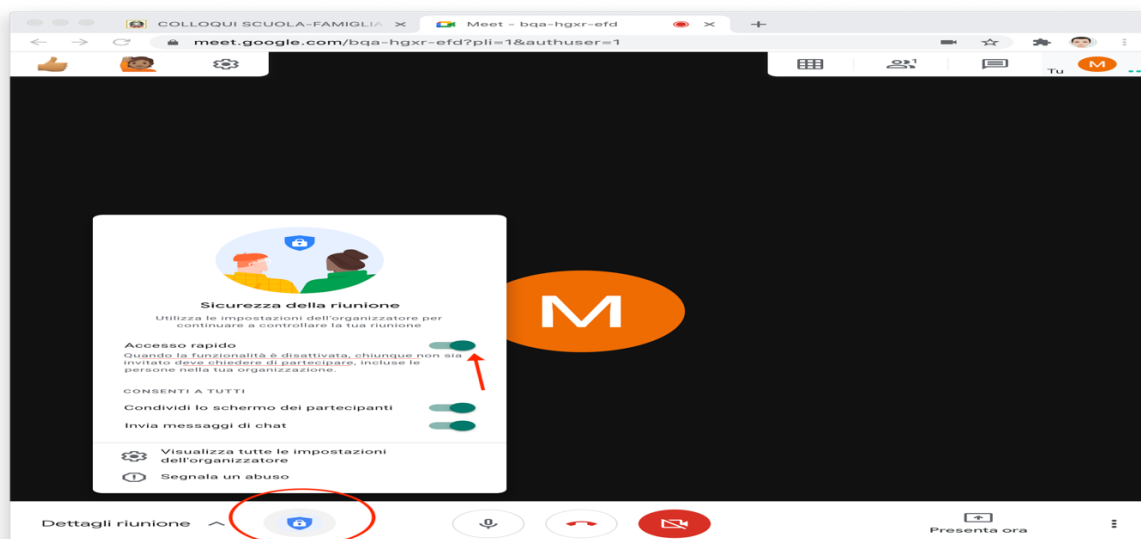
COLLOQUI SCUOLA-FAMIGLIA ×
Meet – bqa-hgxr-efd ×
+

meet.google.com/bqa-hgxr-efd?pli=1&authuser=1

Tu
M

Sicurezza della riunione
Utilizza le impostazioni dell'organizzatore per continuare a controllare la tua riunione

Accesso rapido
Quando la funzionalità è disattivata, chiunque non sia invitato deve chiedere di partecipare, incluse le persone nella tua organizzazione.

CONSENTI A TUTTI
Condividi lo schermo dei partecipanti
Invia messaggi di chat

Visualizza tutte le impostazioni dell'organizzatore
Segnala un abuso

M

Dettagli riunione
Presenta ora